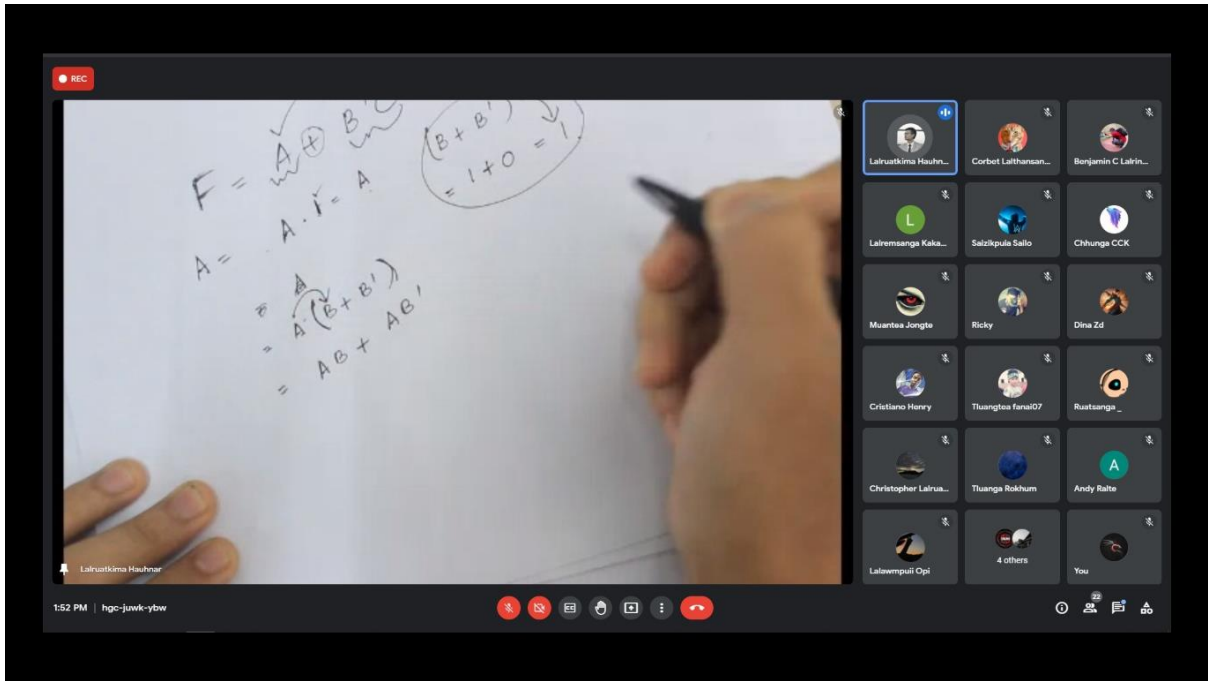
REC

$F = A \oplus B$

$A = A \cdot 1 = A$

$(B + B') = 1 + 0 = 1$

$= A \cdot (B + B')$

$= AB + AB'$

Lalruatkima Hauhnar

Lalruatkima Hauhn...
Corbet Lalthansan...
Benjamin C Lalrin...
Lalremsanga Kaka...
Saizikpuia Sailo
Chhunga CCK
Muantea Jongte
Ricky
Dina Zd
Cristiano Henry
Tluangtea fanai07
Ruatsanga _
Christopher Lalrua...
Tluanga Rokhum
Andy Ralte
Lalawmpuii Opi
4 others
You

1:52 PM | hgc-juwk-ybw

22